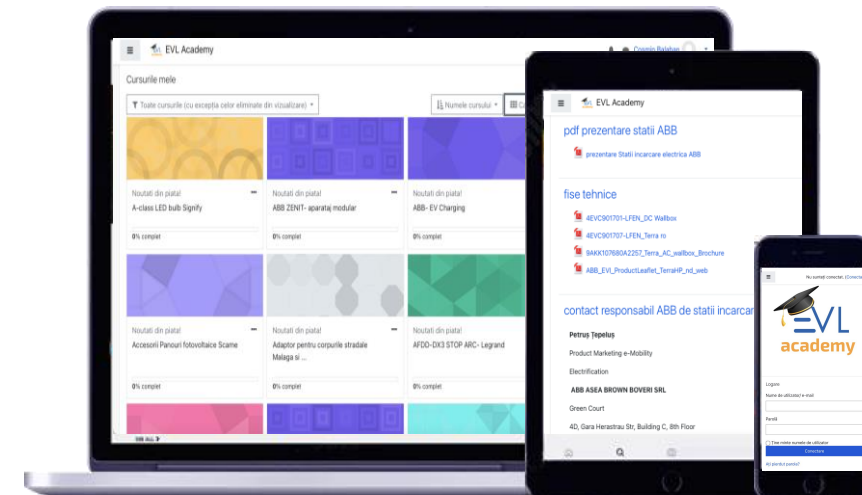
EVL Academy

Cristian Balahan

Cursurile mele

Toate cursurile (cu excepția celor eliminate din vizualizare)

Numele cursului

Noutati din piata!
A-class LED bulb Signify
0% complet

Noutati din piata!
ABB ZENIT- aparataj modular
0% complet

Noutati din piata!
ABB- EV Charging
0% complet

Noutati din piata!
Accesorii Panouri fotovoltaice Scame
0% complet

Noutati din piata!
Adaptor pentru corpurile stradale Malaga si ...
0% complet

Noutati din piata!
AFDD-DX3 STOP ARC- Legrand
0% complet

EVL Academy

pdf prezentare statii ABB

prezentare Statii incarcare electrica ABB

fise tehnice

4EVC901701-LFEN_DC Wallbox

4EVC901707-LFEN_Terra ro

9AKK107680A2257_Terra_AC_wallbox_Brochure

ABB_EVI_ProductLeaflet_TerraHP_nd_web

contact responsabil ABB de statii incarcar

Petruș Țepeluș

Product Marketing e-Mobility

Electrification

ABB ASEA BROWN BOVERI SRL

Green Court

4D, Gara Herastrau Str, Building C, 8th Floor

Nu sunteți conectat. (Conectare)

EVL
academy

Logare

Nume de utilizator/ e-mail

Parolă

Ține minte numele de utilizator

Conectare

Ați uitat parola?